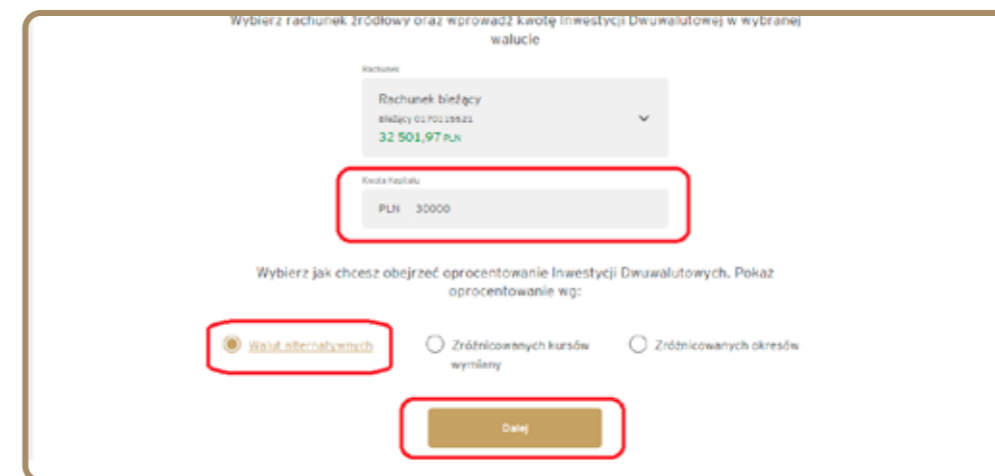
Wybierz rachunek źródłowy oraz wprowadź kwotę Inwestycji Dwuwalutowej w wybranej walucie

Rachunek

Rachunek bieżący
Bieżący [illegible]
32 501,97 PLN

Kwota Kapitału

PLN 30000

Wybierz jak chcesz obejrzeć oprocentowanie Inwestycji Dwuwalutowych. Pokaż oprocentowanie wg:

Walut alternatywnych

Zróżnicowanych kursów wymiany

Zróżnicowanych okresów

Dalej